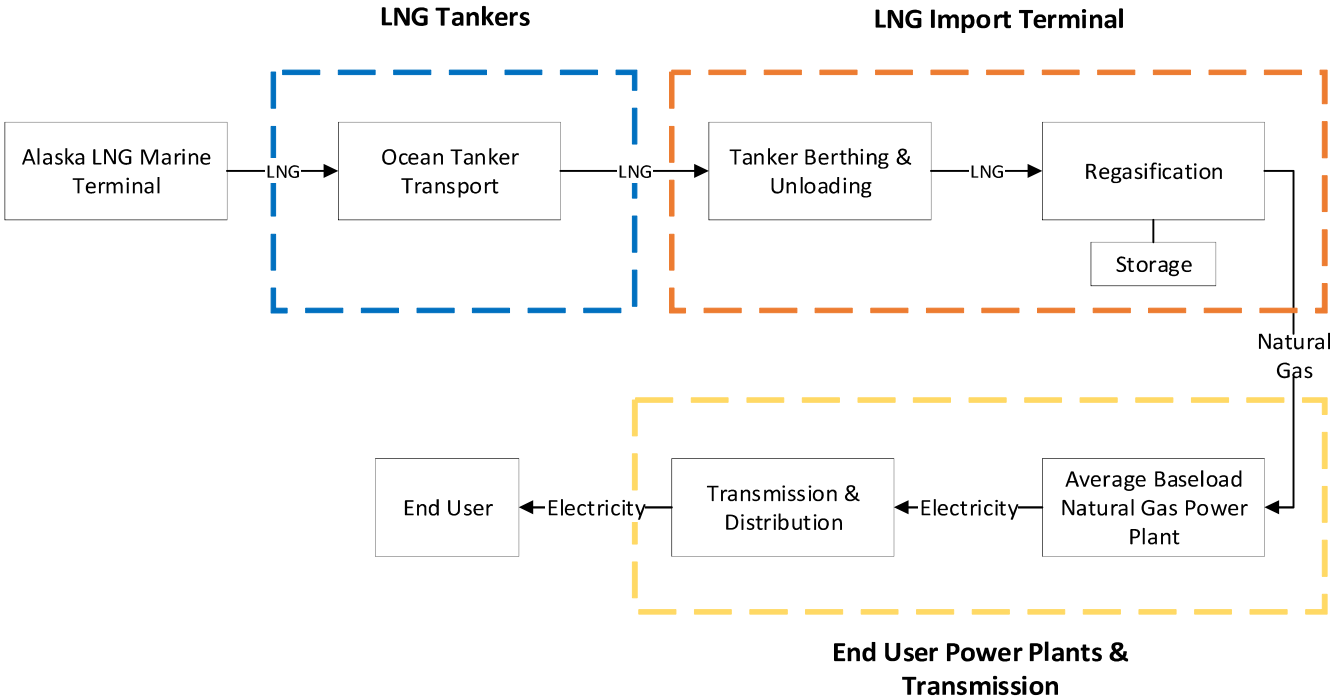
LNG Tankers

LNG Import Terminal

Alaska LNG Marine Terminal

LNG

Ocean Tanker Transport

LNG

Tanker Berthing & Unloading

LNG

Regasification

Storage

Natural Gas

Average Baseload Natural Gas Power Plant

Electricity

Transmission & Distribution

Electricity

End User

End User Power Plants & Transmission